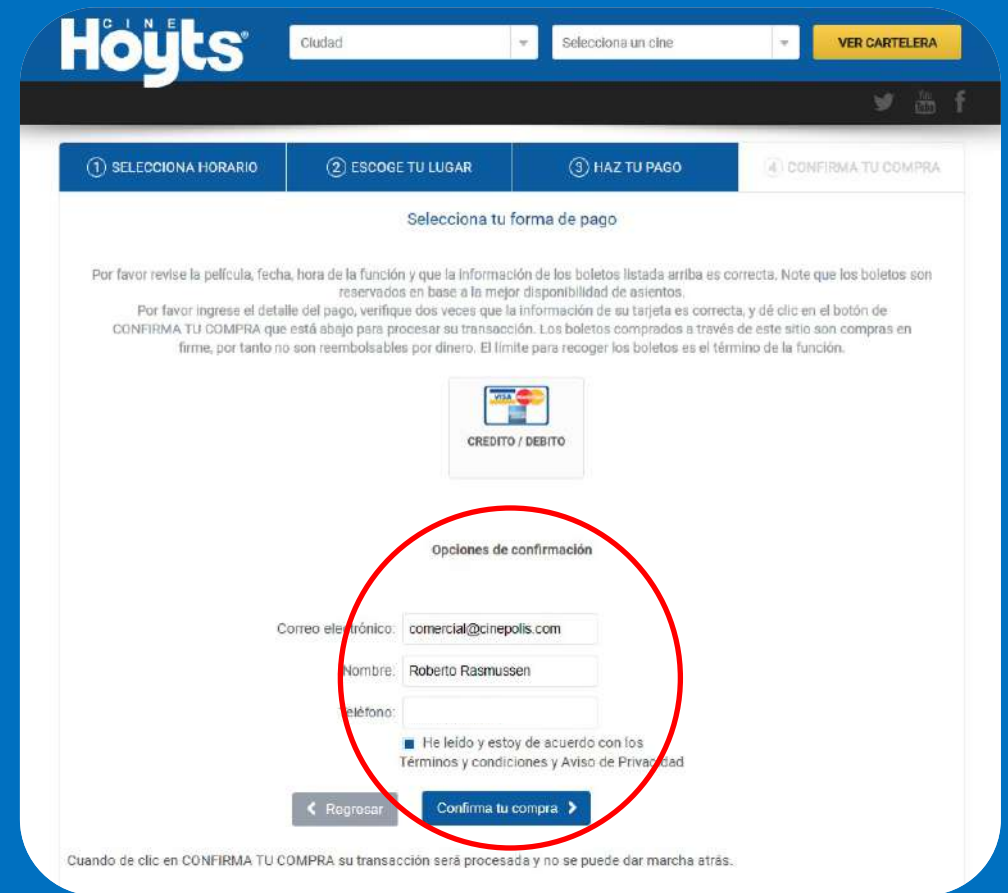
CINE Hoyts

Ciudad

Selecciona un cine

VER CARTELERA

You Tube f

① SELECCIONA HORARIO

② ESCOGE TU LUGAR

③ HAZ TU PAGO

④ CONFIRMA TU COMPRA

Selecciona tu forma de pago

Por favor revise la película, fecha, hora de la función y que la información de los boletos listada arriba es correcta. Note que los boletos son reservados en base a la mejor disponibilidad de asientos.
Por favor ingrese el detalle del pago, verifique dos veces que la información de su tarjeta es correcta, y dé clic en el botón de CONFIRMA TU COMPRA que está abajo para procesar su transacción. Los boletos comprados a través de este sitio son compras en firme, por tanto no son reembolsables por dinero. El límite para recoger los boletos es el término de la función.

VISA

CREDITO / DEBITO

Opciones de confirmación

Correo electrónico: comercial@cinepolis.com

Nombre: Roberto Rasmussen

Teléfono:

He leído y estoy de acuerdo con los Términos y condiciones y Aviso de Privacidad

Regresar

Confirma tu compra

Cuando de clic en CONFIRMA TU COMPRA su transacción será procesada y no se puede dar marcha atrás.